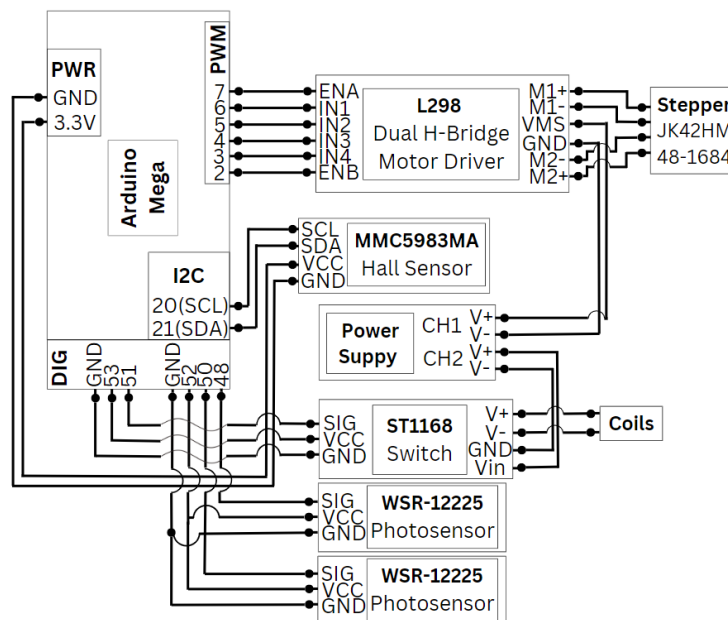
PWR
GND
3.3V

PWM
7
6
5
4
3
2

Arduino Mega

I2C
20(SCL)
21(SDA)

DIG
GND
53
51
GND
52
50
48

ENA
IN1
IN2
IN3
IN4
ENB

L298
Dual H-Bridge
Motor Driver

M1+
M1-
VMS
GND
M2-
M2+

Stepper
JK42HM
48-1684

SCL
SDA
VCC
GND

MMC5983MA
Hall Sensor

Power
Suppy

CH1
V+
V-
CH2
V+
V-

SIG
VCC
GND

ST1168
Switch

V+
V-
GND
Vin

Coils

SIG
VCC
GND

WSR-12225
Photosensor

SIG
VCC
GND

WSR-12225
Photosensor